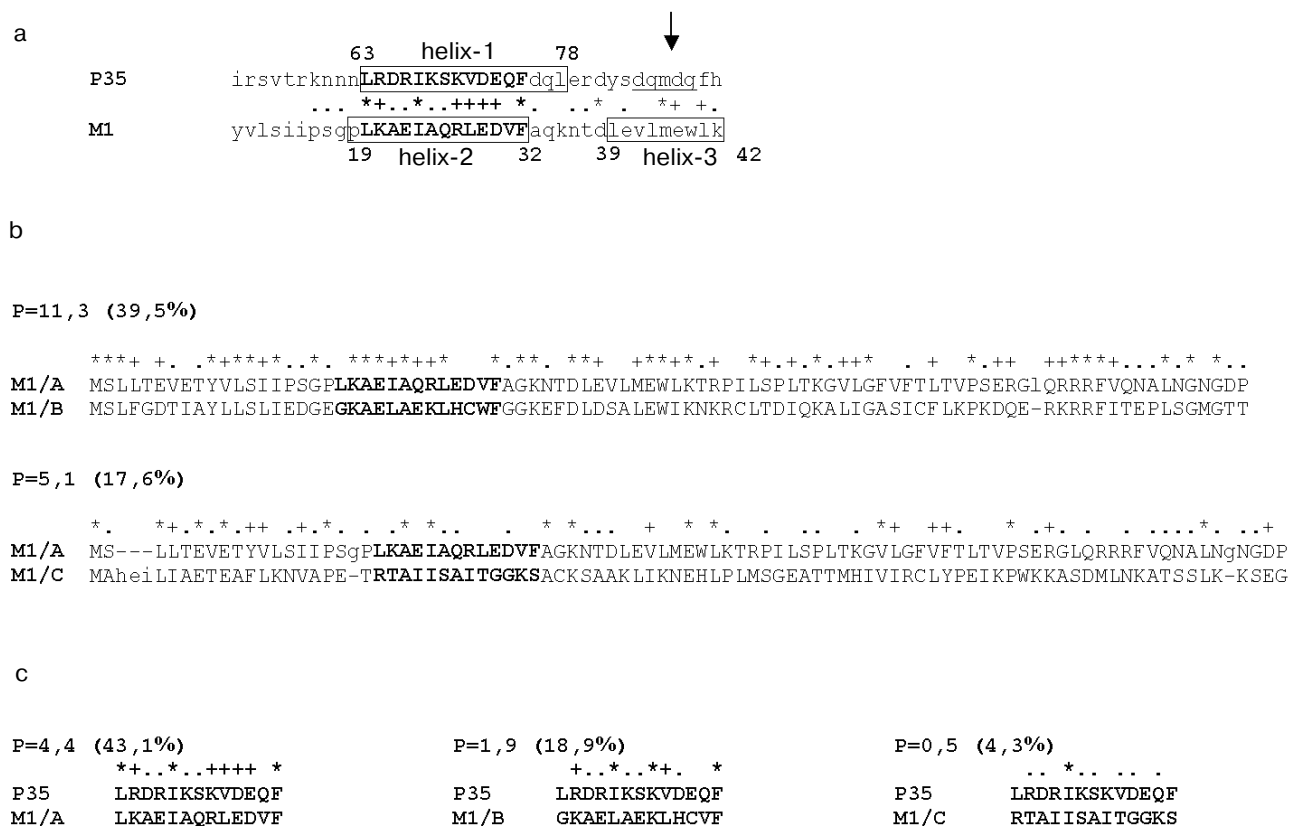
a

63 helix-1 78

P35 irsvtrknnnLRDRIKSKVDEQFdqlerdysdqmdqfh
... *+..*..++++ *. ..* . *+ +.
M1 yvlsiipsgpLKAEIAQRLEDVFaqkntdlevlmewlk
19 helix-2 32 39 helix-3 42

b

P=11,3 (39,5%)

***+ +. .*+**+*..*. ***+*++* *.**. **+ +**+*.+ *+.+.*.++* . + *.++ ++***+...*.* *..
M1/A MSLLTEVETYVLSIIPSGPLKAEIAQRLEDVFAGKNTDLEVLMEWLKTRPILSPLTKGVLGFVFTLTVPSERGlQRRRFVQNALNGNGDP
M1/B MSLFGDTIAYLLSLIEDGEGKAELAEKLHCWFGGKEFDLDSALEWIKNKRCLTDIQKALIGASICFLKPKDQE-RKRRFITEPLSGMGTT

P=5,1 (17,6%)

*. *+.*.*.++ .+.*. . .* *.. . * *... + * *. . .. . *+ ++. * .+. . . ....*. ..+
M1/A MS---LLTEVETYVLSIIPSGpLKAEIAQRLEDVFAGKNTDLEVLMEWLKTRPILSPLTKGVLGFVFTLTVPSERGLQRRRFVQNALNgNGDP
M1/C MAheiLIAETEAFLKNVAPE-TRTAIISAITGGKSACKSAAKLIKNEHLPLMSGEATTMHIVIRCLYPEIKPWKKASDMLNKATSSLK-KSEG

c

P=4,4 (43,1%)
*+..*..++++ *
P35 LRDRIKSKVDEQF
M1/A LKAEIAQRLEDVF

P=1,9 (18,9%)
+..*..*+. *
P35 LRDRIKSKVDEQF
M1/B GKAELAEKLHCVF

P=0,5 (4,3%)
.. *.. .. .
P35 LRDRIKSKVDEQF
M1/C RTAIISAITGGKS